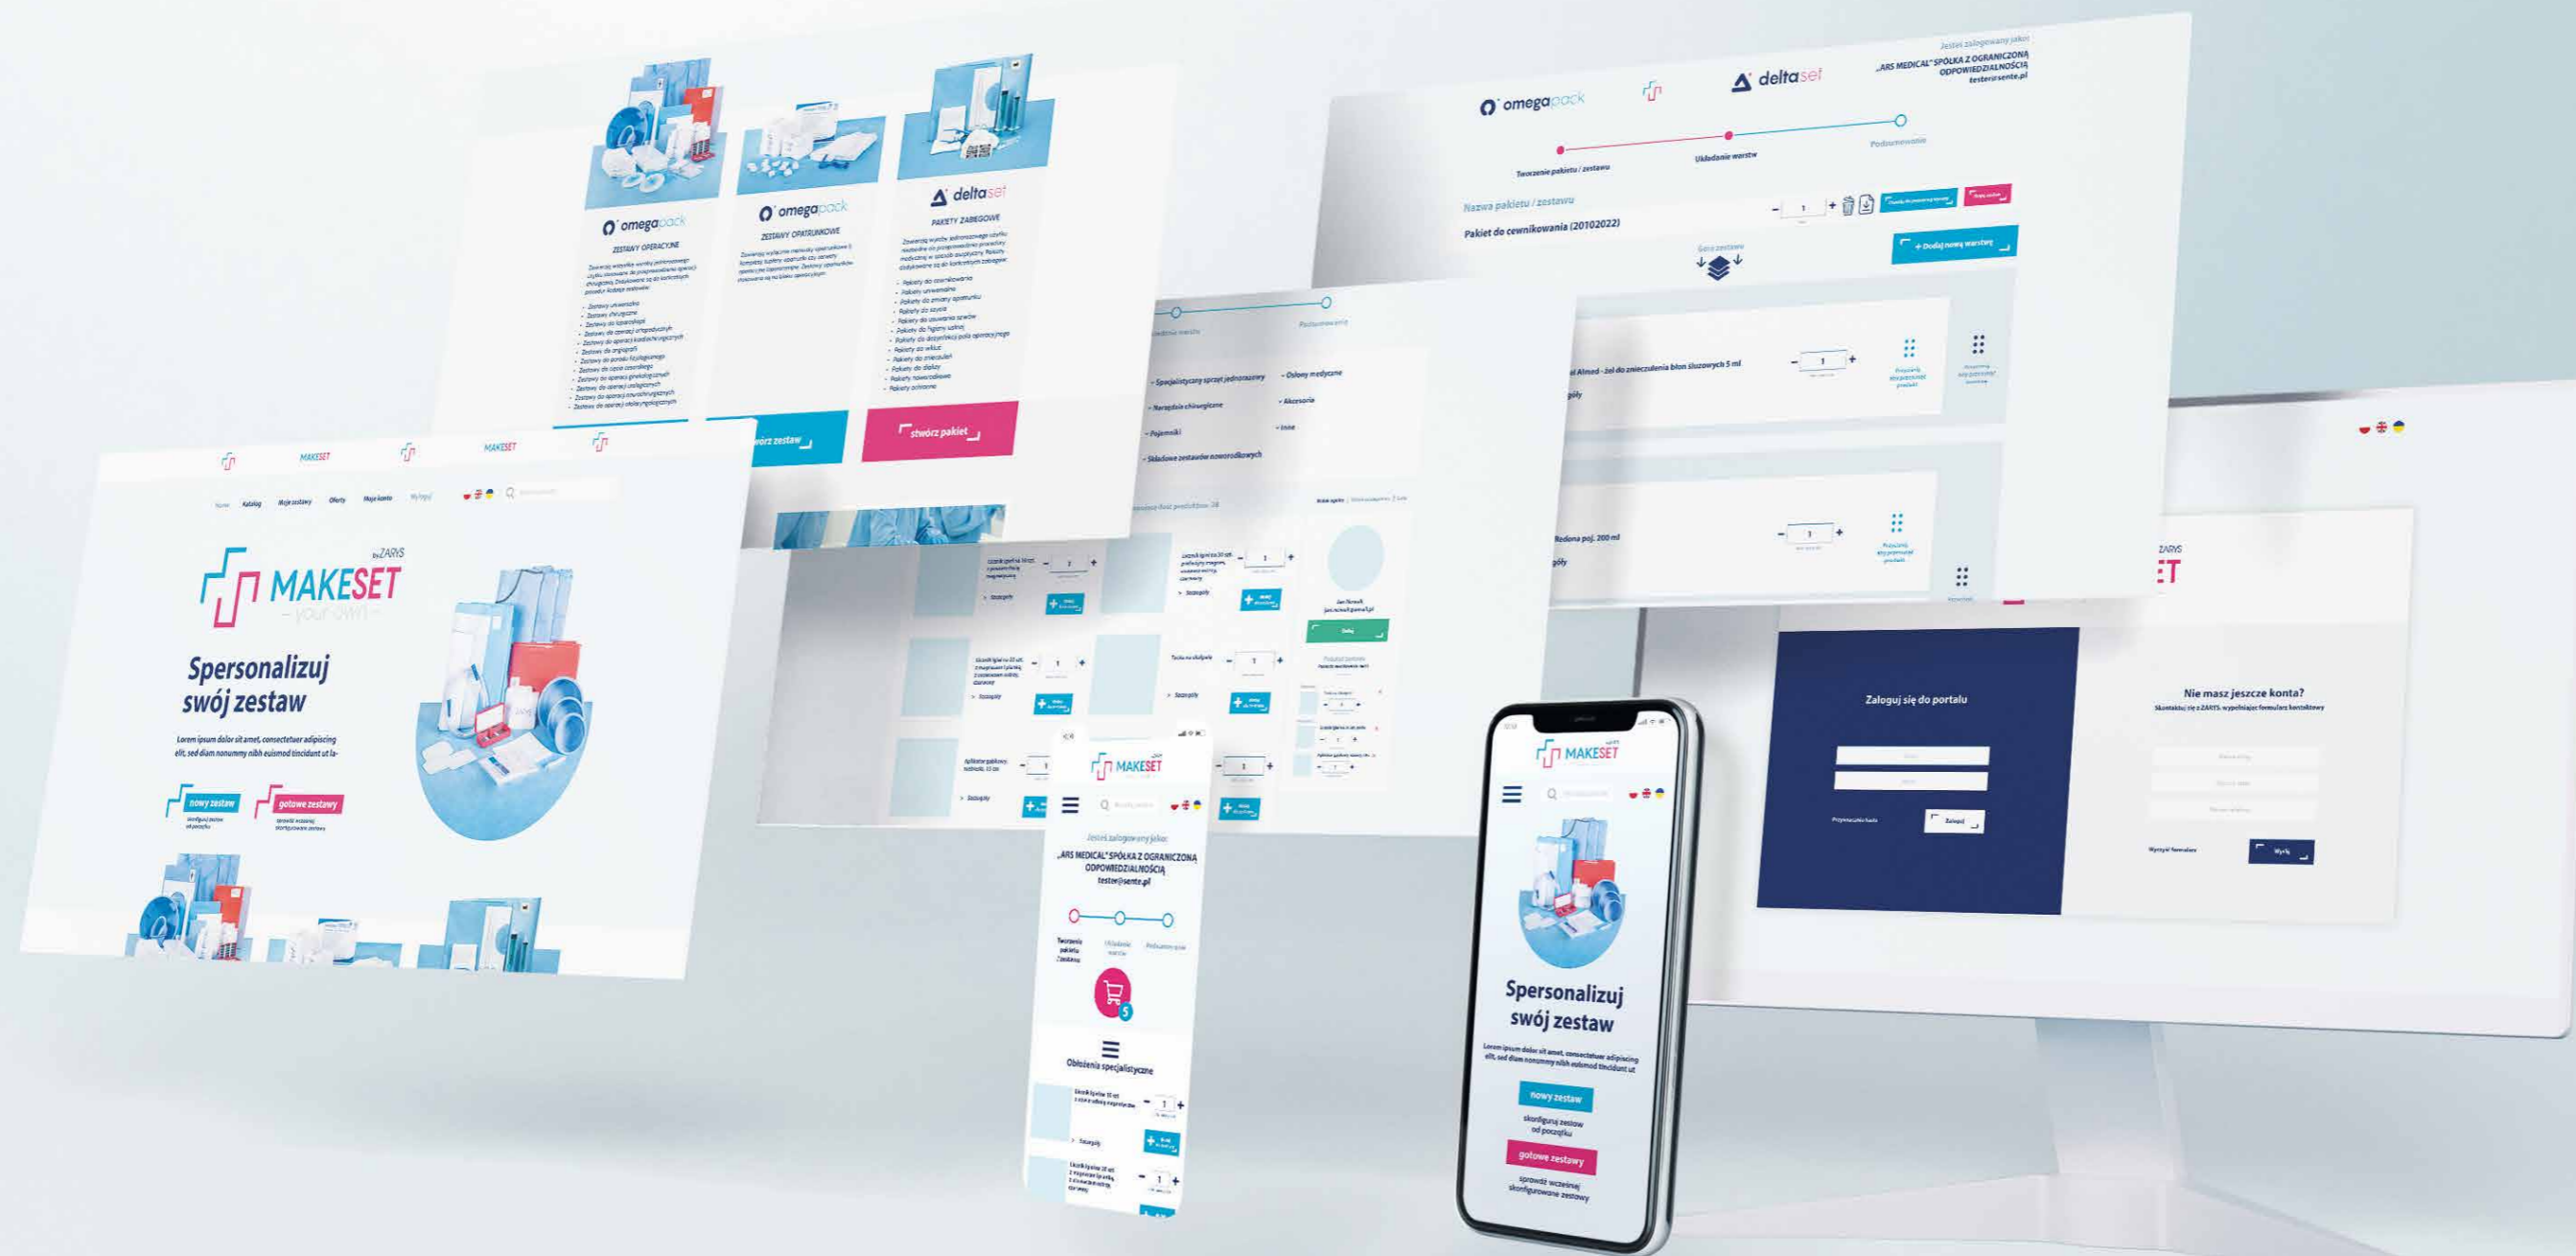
omegapack
ZESTAWY OPERACYJNE

omegapack
ZESTAWY OPATRUNKOWE

deltaset
PAKIETY ZABIEGOWE

- Pakiety do cewnikowania
- Pakiety uniwersalne
- Pakiety do zmiany opatrunku
- Pakiety do szycia
- Pakiety do usuwania szwów
- Pakiety do higieny ustnej
- Pakiety do dezynfekcji pola operacyjnego
- Pakiety do wkłuć
- Pakiety do znieczuleń
- Pakiety do dializy
- Pakiety noworodkowe
- Pakiety ochronne

stwórz zestaw
stwórz pakiet

MAKESET
MAKESET

Home Katalog Moje zestawy Oferty Moje konto Wyloguj

MAKESET by ZARYS
– your own –

Spersonalizuj swój zestaw

Lorem ipsum dolor sit amet, consectetuer adipiscing elit, sed diam nonummy nibh euismod tincidunt ut la-

nowy zestaw
gotowe zestawy

Jesteś zalogowany jako:
„ARS MEDICAL" SPÓŁKA Z OGRANICZONĄ ODPOWIEDZIALNOŚCIĄ
tester@sente.pl

omegapack
deltaset

Tworzenie pakietu / zestawu
Układanie warstw
Podsumowanie

Nazwa pakietu / zestawu
Pakiet do cewnikowania (20102022)

+ Dodaj nową warstwę

- Specjalistyczny sprzęt jednorazowy
- Narzędzia chirurgiczne
- Pojemniki
- Składowe zestawów noworodkowych
- Osłony medyczne
- Akcesoria
- Inne

Almed - żel do znieczulenia błon śluzowych 5 ml
Redona poj. 200 ml

MAKESET
Jesteś zalogowany jako:
„ARS MEDICAL" SPÓŁKA Z OGRANICZONĄ ODPOWIEDZIALNOŚCIĄ
tester@sente.pl

Tworzenie pakietu / zestawu
Układanie warstw
Podsumowanie

Obłożenia specjalistyczne

MAKESET

Spersonalizuj swój zestaw

Lorem ipsum dolor sit amet, consectetuer adipiscing elit, sed diam nonummy nibh euismod tincidunt ut

nowy zestaw
skonfiguruj zestaw od początku
gotowe zestawy
sprawdź wcześniej skonfigurowane zestawy

Zaloguj się do portalu
Przypomnij hasło
Zaloguj

Nie masz jeszcze konta?
Skontaktuj się z ZARYS, wypełniając formularz kontaktowy
Wyślij formularz
Wyślij